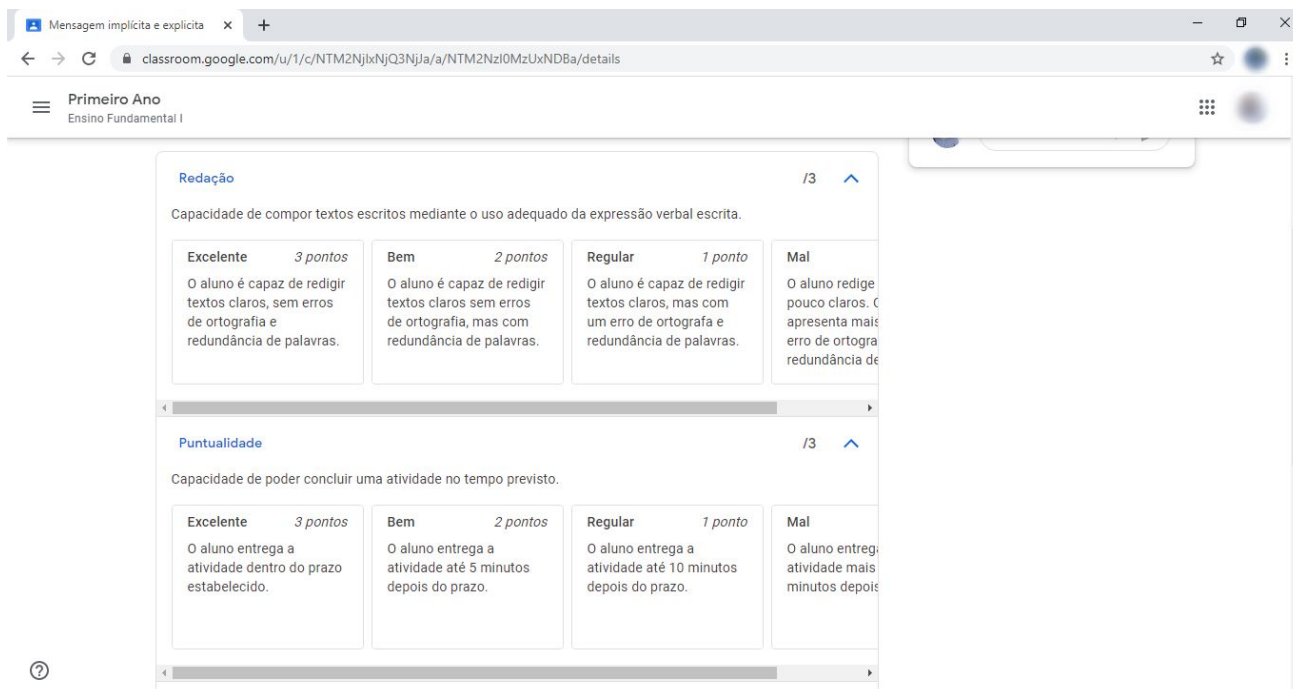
Mensagem implícita e explícita ×  +

classroom.google.com/u/1/c/NTM2NjIxNjQ3NjJa/a/NTM2NzI0MzUxNDBa/details

Primeiro Ano
Ensino Fundamental I

Redação /3

Capacidade de compor textos escritos mediante o uso adequado da expressão verbal escrita.

| Excelente 3 pontos | Bem 2 pontos | Regular 1 ponto | Mal |
|---|---|---|---|
| O aluno é capaz de redigir textos claros, sem erros de ortografia e redundância de palavras. | O aluno é capaz de redigir textos claros sem erros de ortografia, mas com redundância de palavras. | O aluno é capaz de redigir textos claros, mas com um erro de ortografa e redundância de palavras. | O aluno redige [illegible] pouco claros. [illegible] apresenta mais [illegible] erro de ortogra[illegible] redundância de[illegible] |

Puntualidade /3

Capacidade de poder concluir uma atividade no tempo previsto.

| Excelente 3 pontos | Bem 2 pontos | Regular 1 ponto | Mal |
|---|---|---|---|
| O aluno entrega a atividade dentro do prazo estabelecido. | O aluno entrega a atividade até 5 minutos depois do prazo. | O aluno entrega a atividade até 10 minutos depois do prazo. | O aluno entreg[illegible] atividade mais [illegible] minutos depois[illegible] |